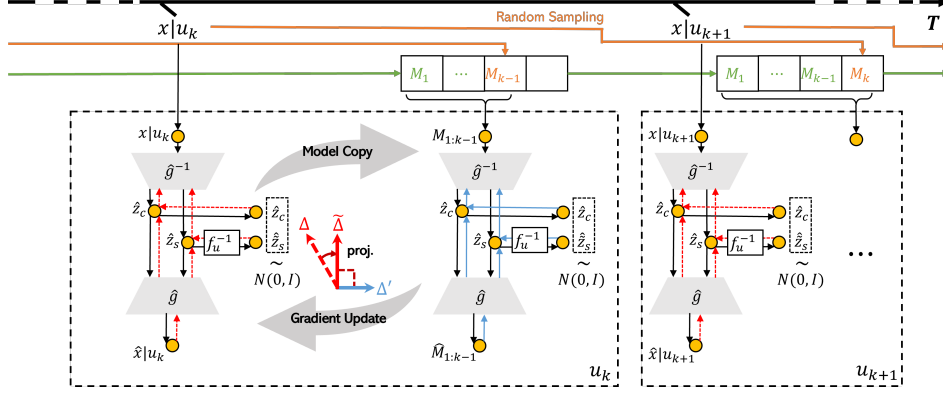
$x|u_k$

Random Sampling

$x|u_{k+1}$

$\boldsymbol{T}$

$M_1$ $\cdots$ $M_{k-1}$

$M_1$ $\cdots$ $M_{k-1}$ $M_k$

$x|u_k$

$\hat{g}^{-1}$

$\hat{z}_c$

$\hat{z}_s$

$f_u^{-1}$

$\hat{\tilde{z}}_c$

$\hat{\tilde{z}}_s$

$\sim$

$N(0, I)$

$\hat{g}$

$\hat{x}|u_k$

Model Copy

$\Delta$ $\widetilde{\Delta}$

proj.

$\Delta'$

Gradient Update

$M_{1:k-1}$

$\hat{g}^{-1}$

$\hat{z}_c$

$\hat{z}_s$

$f_u^{-1}$

$\hat{\tilde{z}}_c$

$\hat{\tilde{z}}_s$

$\sim$

$N(0, I)$

$\hat{g}$

$\widehat{M}_{1:k-1}$

$u_k$

$x|u_{k+1}$

$\hat{g}^{-1}$

$\hat{z}_c$

$\hat{z}_s$

$f_u^{-1}$

$\hat{\tilde{z}}_c$

$\hat{\tilde{z}}_s$

$\sim$

$N(0, I)$

$\cdots$

$\hat{g}$

$\hat{x}|u_{k+1}$

$u_{k+1}$